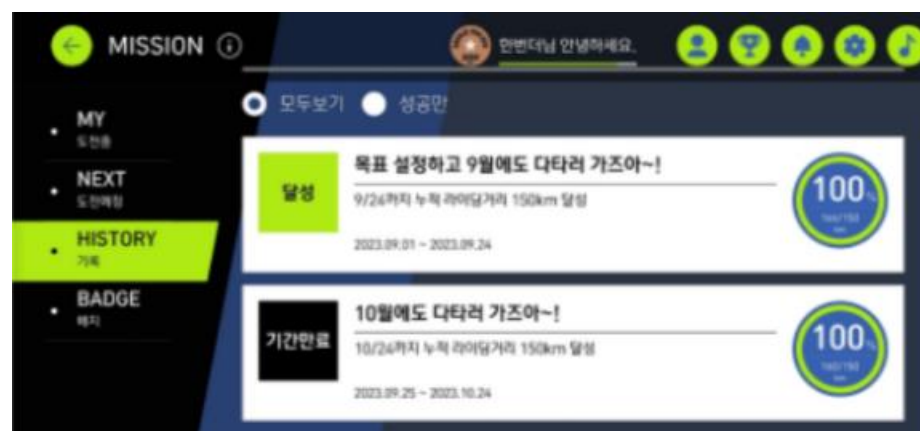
MISSION

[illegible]님 안녕하세요.

MY
도전중

NEXT
도전예정

HISTORY
기록

BADGE
배지

모두보기 성공만

달성
목표 설정하고 9월에도 다타러 가즈아~!
9/24까지 누적 라이딩거리 150km 달성
2023.09.01 ~ 2023.09.24
100%
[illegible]

기간만료
10월에도 다타러 가즈아~!
10/24까지 누적 라이딩거리 150km 달성
2023.09.25 ~ 2023.10.24
100%
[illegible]